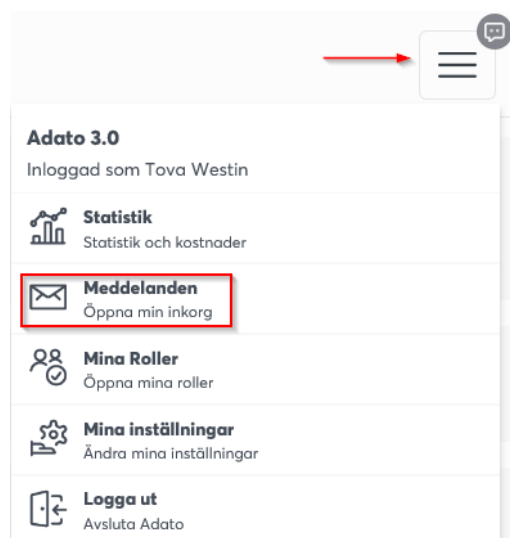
Adato 3.0

Inloggad som Tova Westin

Statistik
Statistik och kostnader

Meddelanden
Öppna min inkorg

Mina Roller
Öppna mina roller

Mina inställningar
Ändra mina inställningar

Logga ut
Avsluta Adato